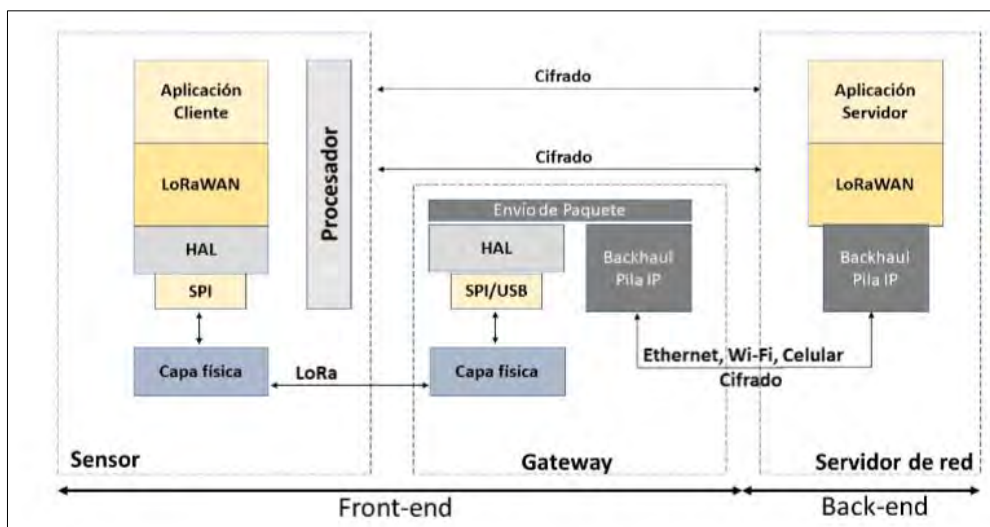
Aplicación Cliente

LoRaWAN

HAL

SPI

Procesador

Capa física

LoRa

Cifrado

Cifrado

Envío de Paquete

HAL

SPI/USB

Backhaul Pila IP

Capa física

Aplicación Servidor

LoRaWAN

Backhaul Pila IP

Ethernet, Wi-Fi, Celular

Cifrado

Sensor

Gateway

Servidor de red

Front-end

Back-end